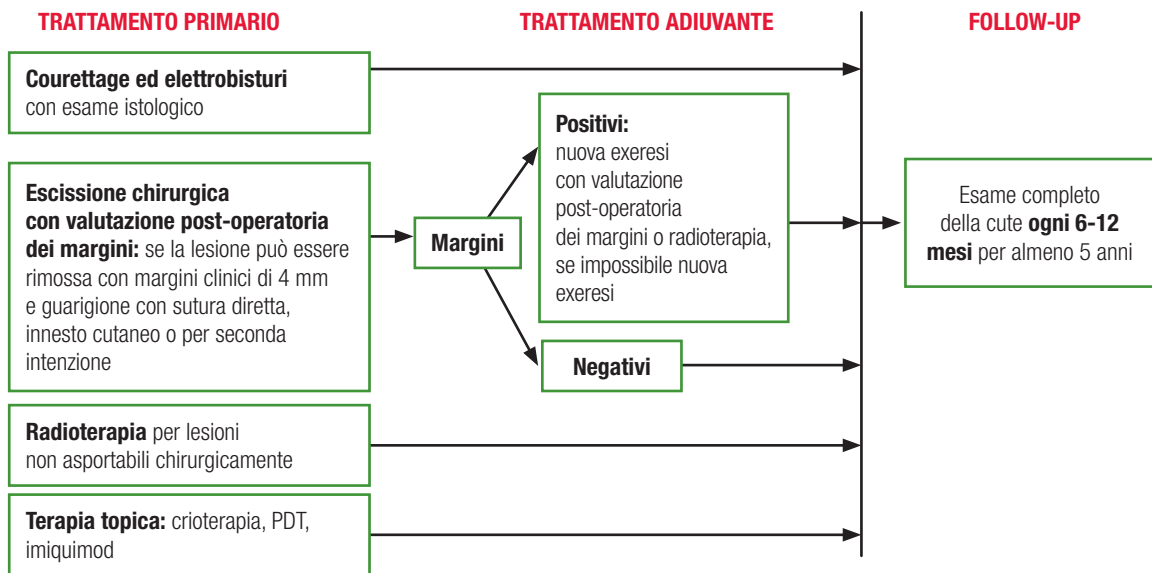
TRATTAMENTO PRIMARIO

TRATTAMENTO ADIUVANTE

FOLLOW-UP

Courettage ed elettrobisturi con esame istologico

Escissione chirurgica con valutazione post-operatoria dei margini: se la lesione può essere rimossa con margini clinici di 4 mm e guarigione con sutura diretta, innesto cutaneo o per seconda intenzione

Margini

Positivi: nuova exeresi con valutazione post-operatoria dei margini o radioterapia, se impossibile nuova exeresi

Negativi

Esame completo della cute ogni 6-12 mesi per almeno 5 anni

Radioterapia per lesioni non asportabili chirurgicamente

Terapia topica: crioterapia, PDT, imiquimod